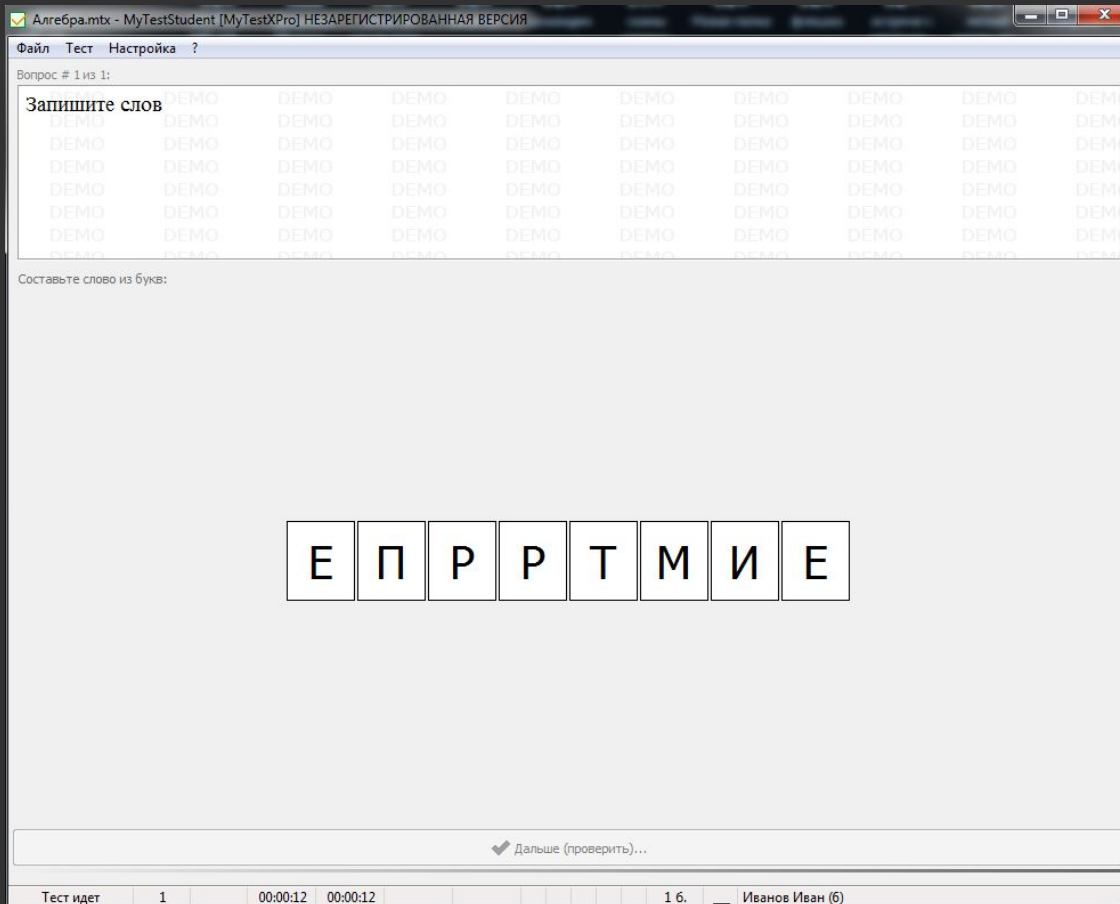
Алгебра.mtx - MyTestStudent [MyTestXPro] НЕЗАРЕГИСТРИРОВАННАЯ ВЕРСИЯ

Файл Тест Настройка ?

Вопрос # 1 из 1:

Запишите слов

DEMO DEMO DEMO DEMO DEMO DEMO DEMO DEMO DEMO DEMO

Составьте слово из букв:

| Е | П | Р | Р | Т | М | И | Е |
|---|---|---|---|---|---|---|---|

Дальше (проверить)...

Тест идет | 1 | 00:00:12 | 00:00:12 | 1 б. | Иванов Иван (6)